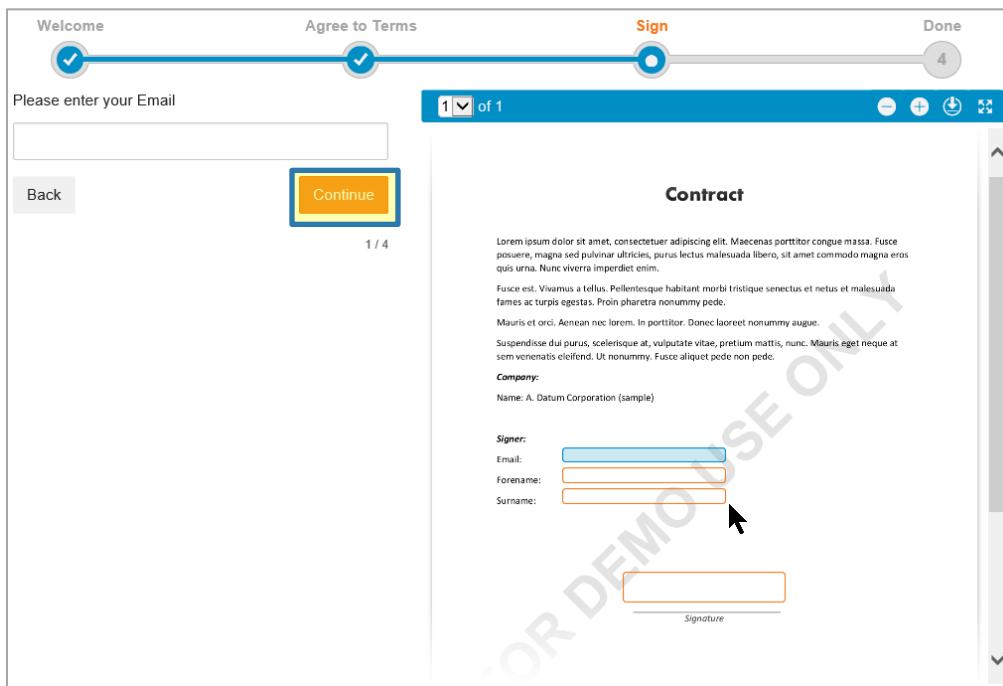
Welcome

Agree to Terms

Sign

Done

4

Please enter your Email

Back

Continue

1 / 4

1 of 1

Contract

Lorem ipsum dolor sit amet, consectetuer adipiscing elit. Maecenas porttitor congue massa. Fusce posuere, magna sed pulvinar ultricies, purus lectus malesuada libero, sit amet commodo magna eros quis urna. Nunc viverra imperdiet enim.

Fusce est. Vivamus a tellus. Pellentesque habitant morbi tristique senectus et netus et malesuada fames ac turpis egestas. Proin pharetra nonummy pede.

Mauris et orci. Aenean nec lorem. In porttitor. Donec laoreet nonummy augue.

Suspendisse dui purus, scelerisque at, vulputate vitae, pretium mattis, nunc. Mauris eget neque at sem venenatis eleifend. Ut nonummy. Fusce aliquet pede non pede.

Company:

Name: A. Datum Corporation (sample)

Signer:

Email:

Forename:

Surname:

Signature

FOR DEMO USE ONLY